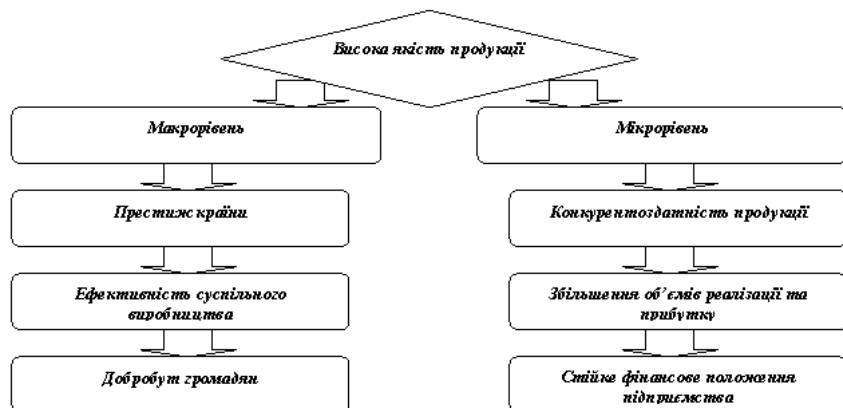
Висока якість продукції

Макрорівень

Престиж країни

Ефективність суспільного виробництва

Добробут громадян

Мікрорівень

Конкурентоздатність продукції

Збільшення об'ємів реалізації та прибутку

Стійке фінансове положення підприємства